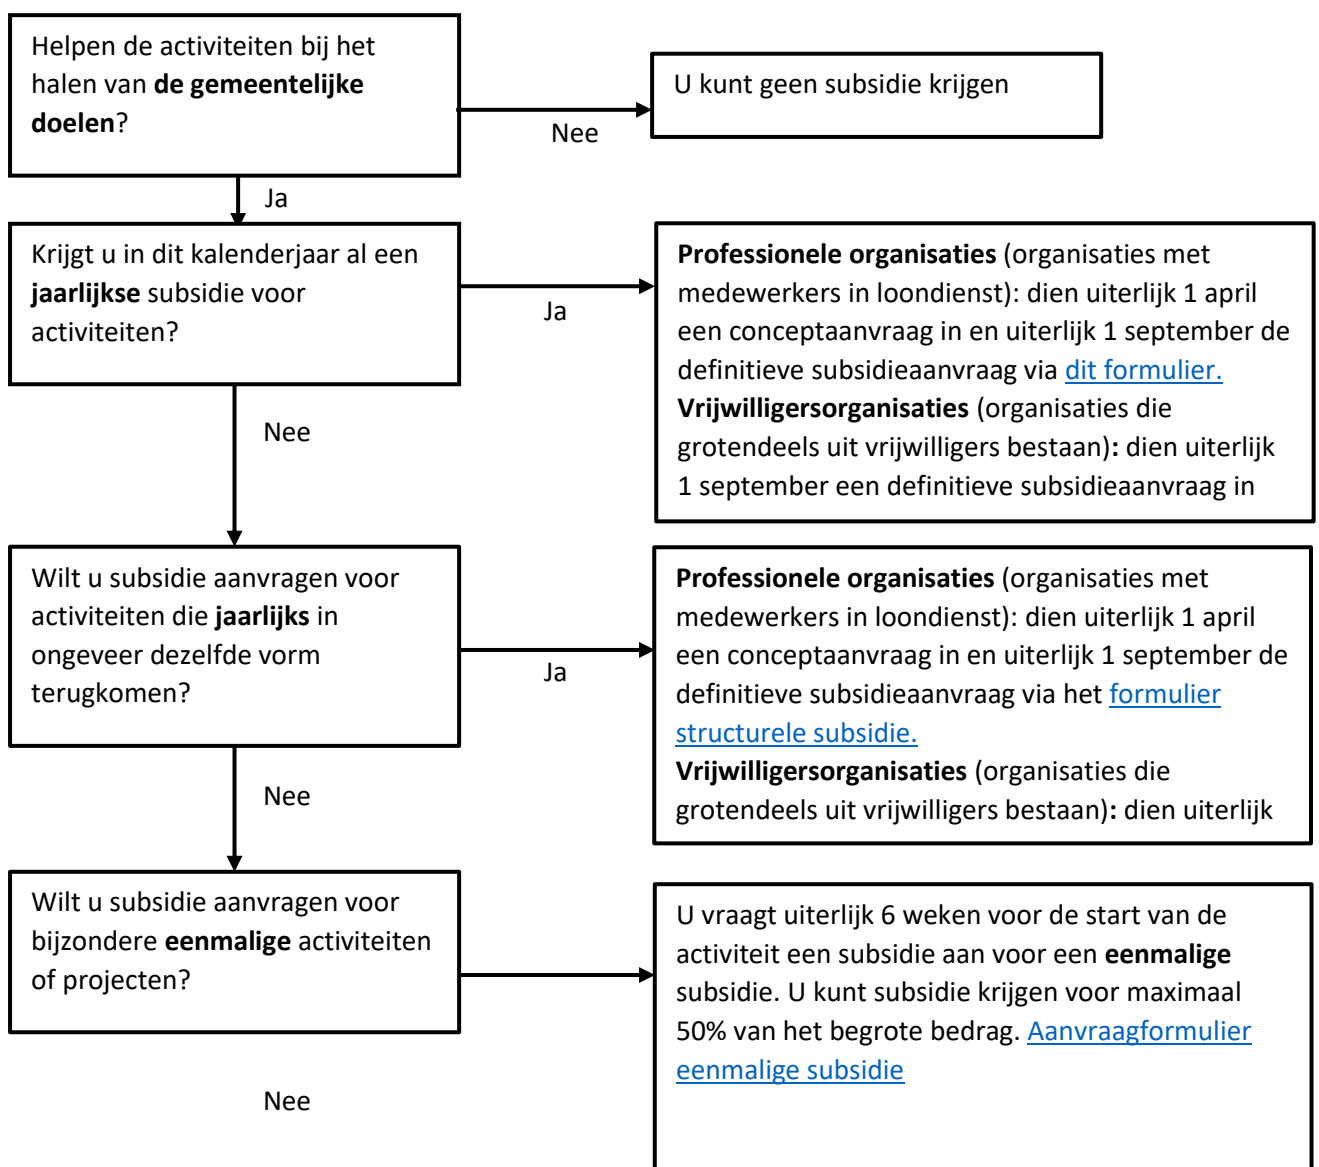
Helpen de activiteiten bij het halen van **de gemeentelijke doelen**?

Nee

U kunt geen subsidie krijgen

Ja

Krijgt u in dit kalenderjaar al een **jaarlijkse** subsidie voor activiteiten?

Ja

**Professionele organisaties** (organisaties met medewerkers in loondienst): dien uiterlijk 1 april een conceptaanvraag in en uiterlijk 1 september de definitieve subsidieaanvraag via dit formulier.
**Vrijwilligersorganisaties** (organisaties die grotendeels uit vrijwilligers bestaan)**:** dien uiterlijk 1 september een definitieve subsidieaanvraag in

Nee

Wilt u subsidie aanvragen voor activiteiten die **jaarlijks** in ongeveer dezelfde vorm terugkomen?

Ja

**Professionele organisaties** (organisaties met medewerkers in loondienst): dien uiterlijk 1 april een conceptaanvraag in en uiterlijk 1 september de definitieve subsidieaanvraag via het formulier structurele subsidie.
**Vrijwilligersorganisaties** (organisaties die grotendeels uit vrijwilligers bestaan)**:** dien uiterlijk

Nee

Wilt u subsidie aanvragen voor bijzondere **eenmalige** activiteiten of projecten?

U vraagt uiterlijk 6 weken voor de start van de activiteit een subsidie aan voor een **eenmalige** subsidie. U kunt subsidie krijgen voor maximaal 50% van het begrote bedrag. Aanvraagformulier eenmalige subsidie

Nee